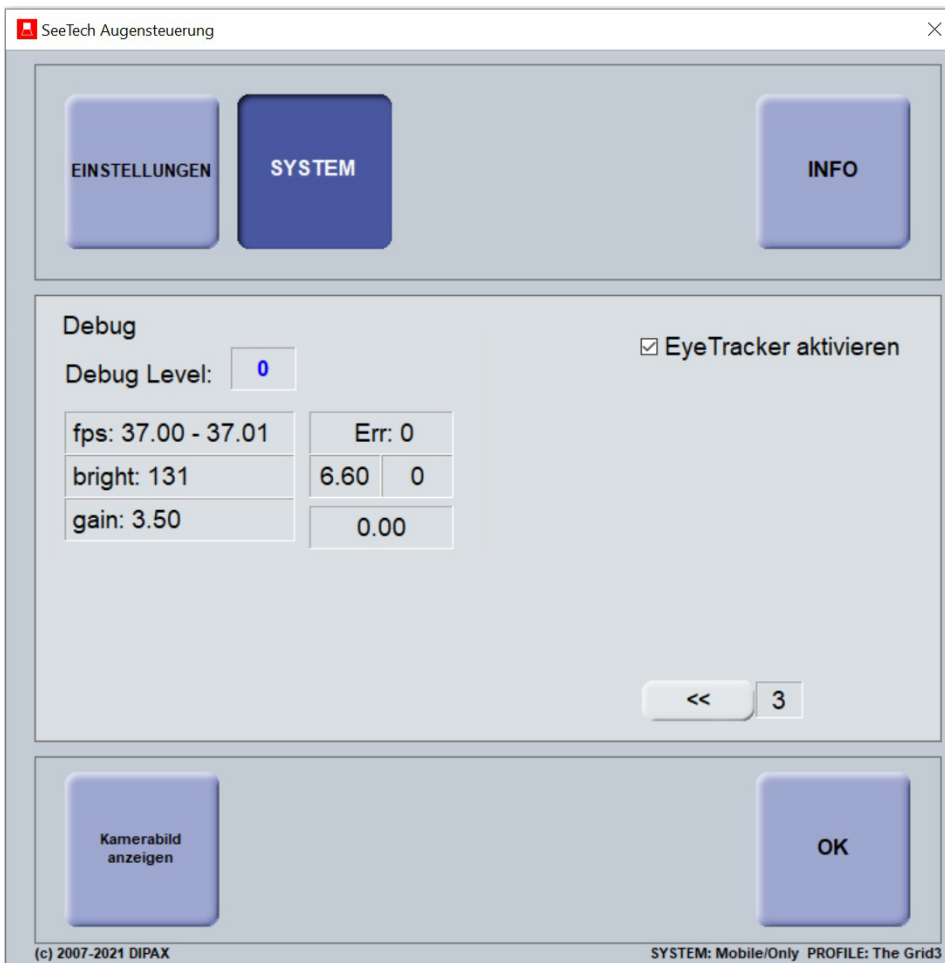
SeeTech Augensteuerung

EINSTELLUNGEN

SYSTEM

INFO

Debug

Debug Level: 0

☑ EyeTracker aktivieren

| fps: 37.00 - 37.01 | Err: 0 | |
|---|---|---|
| bright: 131 | 6.60 | 0 |
| gain: 3.50 | 0.00 | |

<< 3

Kamerabild anzeigen

OK

(c) 2007-2021 DIPAX

SYSTEM: Mobile/Only PROFILE: The Grid3